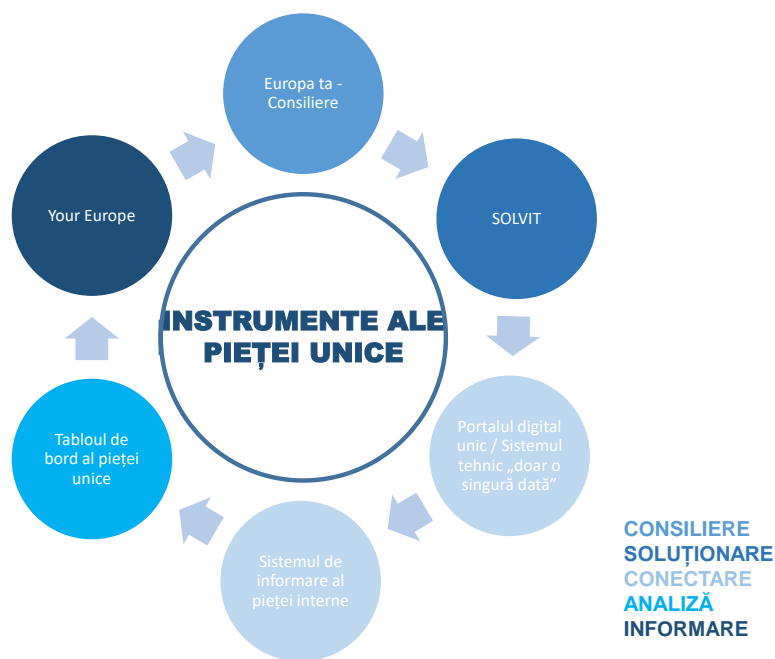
Europa ta - Consiliere

SOLVIT

Portalul digital unic / Sistemul tehnic „doar o singură dată”

Sistemul de informare al pieței interne

Tabloul de bord al pieței unice

Your Europe

INSTRUMENTE ALE PIEȚEI UNICE

CONSILIERE
SOLUȚIONARE
CONECTARE
ANALIZĂ
INFORMARE